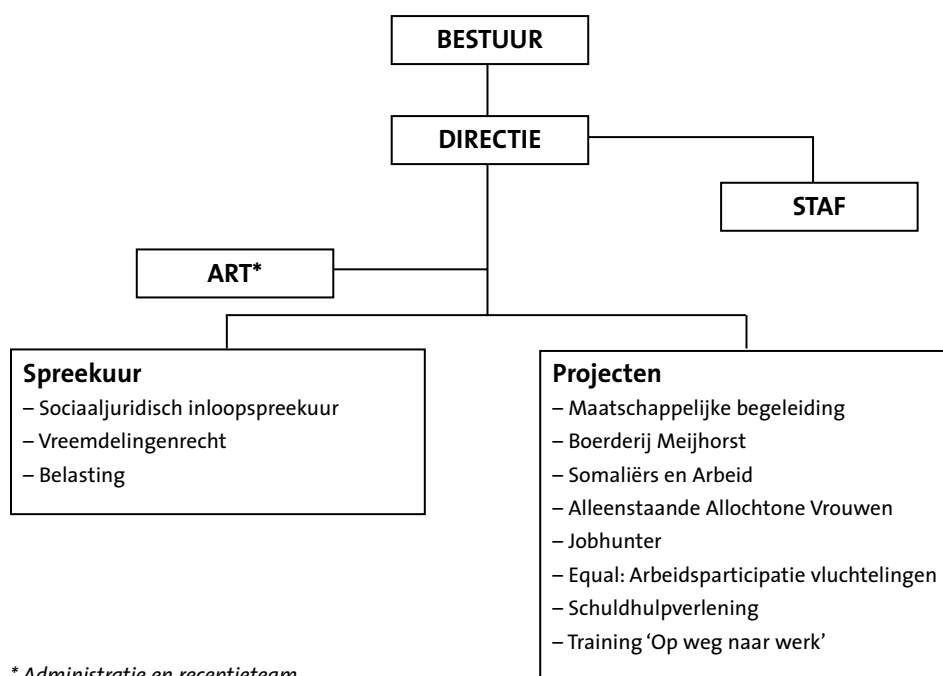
BESTUUR

DIRECTIE

STAF

ART*

**Spreekuur**
– Sociaaljuridisch inloopspreekuur
– Vreemdelingenrecht
– Belasting

**Projecten**
– Maatschappelijke begeleiding
– Boerderij Meijhorst
– Somaliërs en Arbeid
– Alleenstaande Allochtone Vrouwen
– Jobhunter
– Equal: Arbeidsparticipatie vluchtelingen
– Schuldhulpverlening
– Training 'Op weg naar werk'

* Administratie en receptieteam